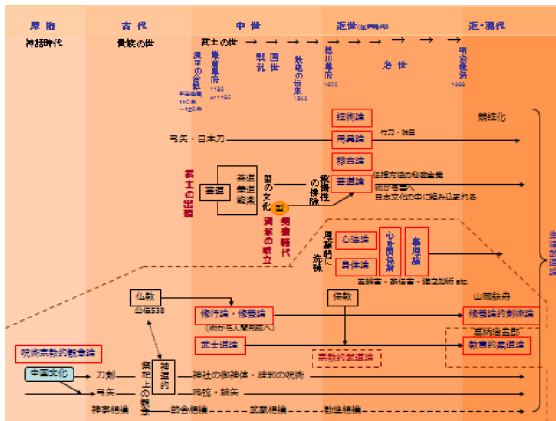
原始　古代　中世　近世　近・現代

神話時代　貴族の世　武士の世　治世

漢字の伝来　鎌倉幕府 1192　室町幕府　戦国　織豊　徳川幕府 1603　明治維新 1868

競技化

技術論
用具論
稽古論
普遍論

弓矢・日本刀

武士の出現

普遍　普遍 技術 修行

型の文化　戦国時代　流派の成立

術の終焉

伝授方法の秘密主義
個別奥義へ
日本文化の中に組み込まれる

理論的に体系

心法論
身体論
心身一如　修練論

仏教
儒教
山岡鉄舟

修行論・修養論
修養論的剣術論

武士道論

呪術宗教的観念論

宗教的武道論

道徳教育的武道論

中国文化

刀剣
弓矢

神道的

陰陽上の論

神社の御神体・呪術の呪術
神事・鎮魂

神事相撲
節会相撲
武家相撲
勧進相撲

学校体育